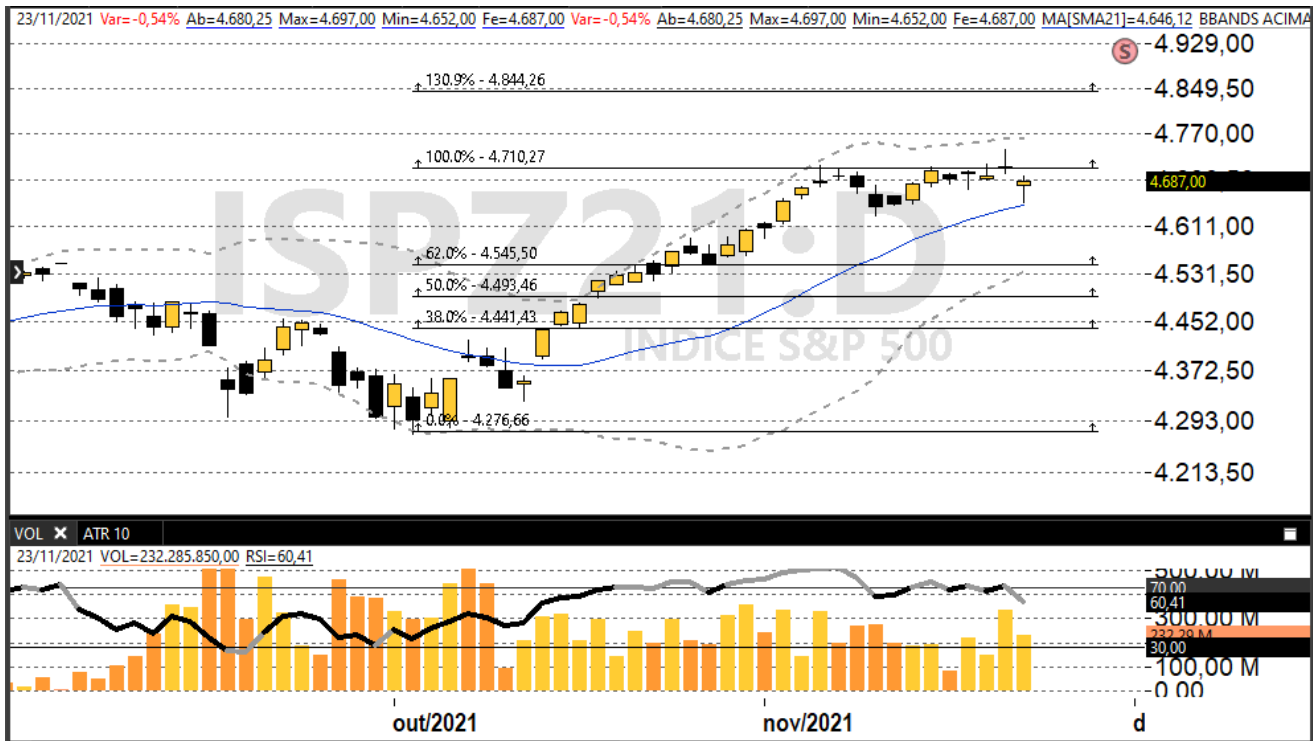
23/11/2021 Var=-0,54% Ab=4.680,25 Max=4.697,00 Min=4.652,00 Fe=4.687,00 Var=-0,54% Ab=4.680,25 Max=4.697,00 Min=4.652,00 Fe=4.687,00 MA[SMA21]=4.646,12 BBANDS ACIMA

S

4.929,00
4.849,50
4.770,00
4.687,00
4.611,00
4.531,50
4.452,00
4.372,50
4.293,00
4.213,50

130.9% - 4.844,26
100.0% - 4.710,27
62.0% - 4.545,50
50.0% - 4.493,46
38.0% - 4.441,43
0.0% - 4.276,66

ISPZ21:D
INDICE S&P 500

VOL ATR 10

23/11/2021 VOL=232.285.850,00 RSI=60,41

500,00 M
70,00
60,41
300,00 M
232,29 M
30,00
100,00 M
0,00

out/2021
nov/2021
d